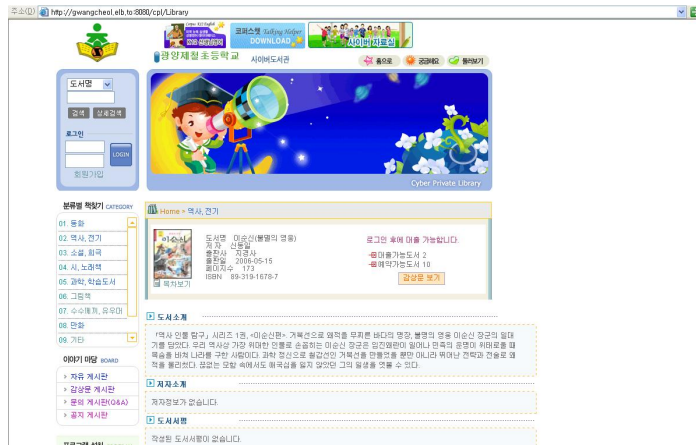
주소(D) http://gwangcheol.elb.to:8080/cpl/Library

코페스켓 Learning Helper DOWNLOAD

사이버자료실

광양제철초등학교 사이버도서관

홈으로 궁금해요 둘러보기

도서명

검색 상세검색

로그인

LOGIN

회원가입

Cyber Private Library

분류별 책찾기 CATEGORY

01. 동화
02. 역사, 전기
03. 소설, 희곡
04. 시, 노래책
05. 과학, 학습도서
06. 그림책
07. 수수께끼, 유우머
08. 만화
09. 기타

이야기 마당 BOARD

자유 게시판
감상문 게시판
문의 게시판(Q&A)
공지 게시판

Home > 역사, 전기

이순신

도서명 이순신(불멸의 영웅)
저 자 신동일
출판사 지경사
출판일 2006-05-15
페이지수 173
ISBN 89-319-1678-7

목차보기

로그인 후에 대출 가능합니다.

대출가능도서 2
예약가능도서 10

감상문 보기

도서소개

「역사 인물 탐구」 시리즈 1권, <이순신전> 거북선으로 왜적을 무찌른 바다의 명장, 불멸의 영웅 이순신 장군의 일대기를 담았다. 우리 역사상 가장 위대한 인물로 손꼽히는 이순신 장군은 임진왜란이 일어나 민족의 운명이 위태로울 때 목숨을 바쳐 나라를 구한 사람이다. 과학 정신으로 철갑선인 거북선을 만들었을 뿐만 아니라 뛰어난 전략과 전술로 왜적을 물리쳤다. 꿋꿋한 문향 속에서도 애국심을 잃지 않았던 그의 일생을 엿볼 수 있다.

저자소개

저자정보가 없습니다.

도서서평

작성된 도서서평이 없습니다.